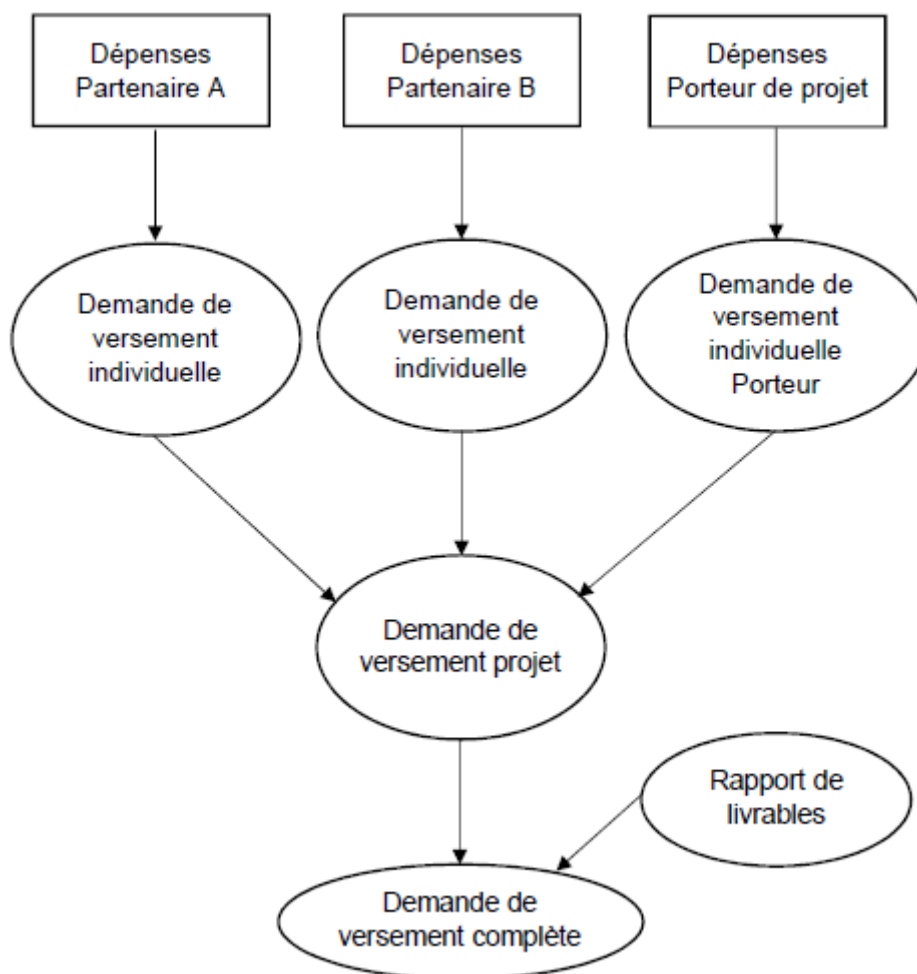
Dépenses Partenaire A

Dépenses Partenaire B

Dépenses Porteur de projet

Demande de versement individuelle

Demande de versement individuelle

Demande de versement individuelle Porteur

Demande de versement projet

Rapport de livrables

Demande de versement complète